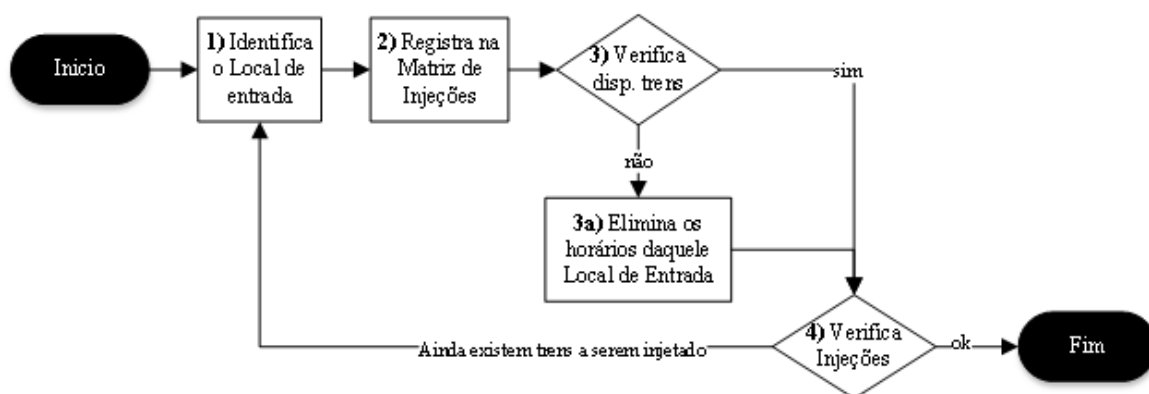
Inicio

1) Identifica o Local de entrada

2) Registra na Matriz de Injeções

3) Verifica disp. trens

sim

não

3a) Elimina os horários daquele Local de Entrada

4) Verifica Injeções

Ainda existem trens a serem injetado

ok

Fim